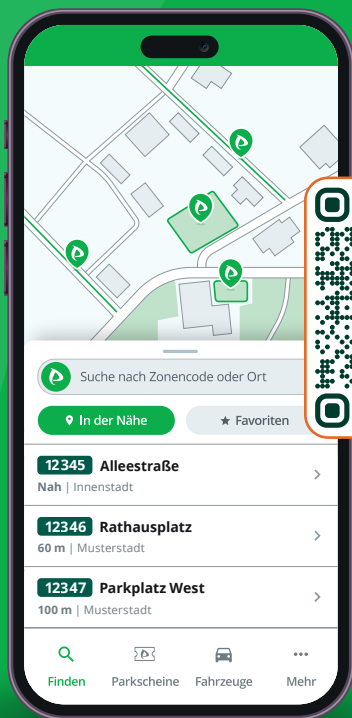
Suche nach Zonencode oder Ort

In der Nähe

Favoriten

12345 Alleestraße
Nah | Innenstadt

12346 Rathausplatz
60 m | Musterstadt

12347 Parkplatz West
100 m | Musterstadt

Finden

Parkscheine

Fahrzeuge

Mehr